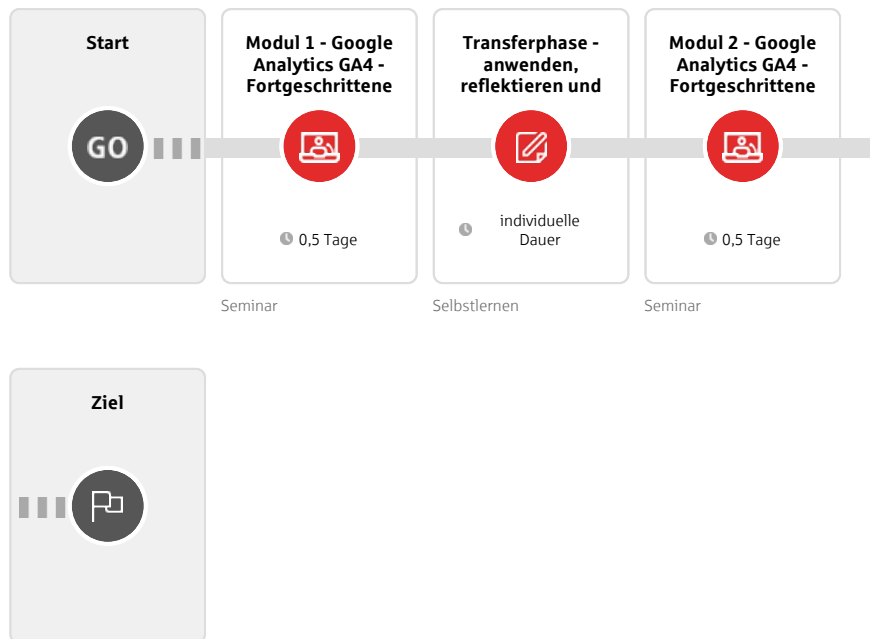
Start

GO

Modul 1 - Google Analytics GA4 - Fortgeschrittene

0,5 Tage

Seminar

Transferphase - anwenden, reflektieren und

individuelle Dauer

Selbstlernen

Modul 2 - Google Analytics GA4 - Fortgeschrittene

0,5 Tage

Seminar

Ziel